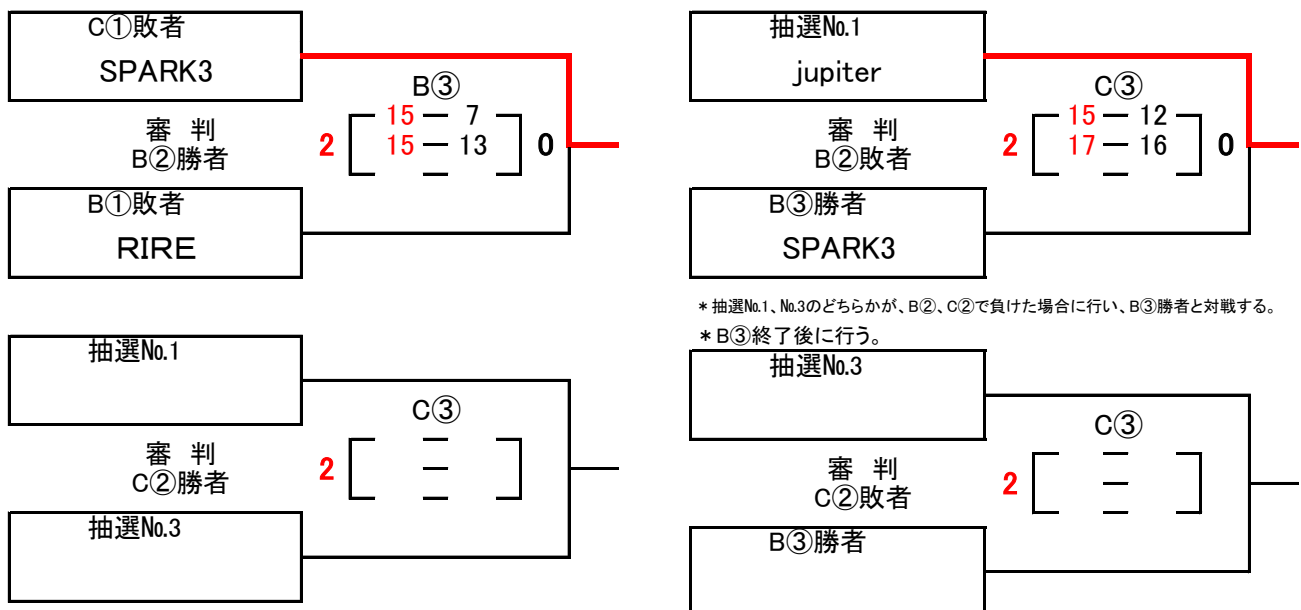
C①敗者
SPARK3

審 判
B②勝者

B③
2 15 — 7 0
15 — 13
—

B①敗者
RIRE

抽選№1
jupiter

審 判
B②敗者

C③
2 15 — 12 0
17 — 16
—

B③勝者
SPARK3

＊抽選№1、№3のどちらかが、B②、C②で負けた場合に行い、B③勝者と対戦する。
＊B③終了後に行う。

抽選№1

審 判
C②勝者

C③
2 —
—
—

抽選№3

抽選№3

審 判
C②敗者

C③
2 —
—
—

B③勝者